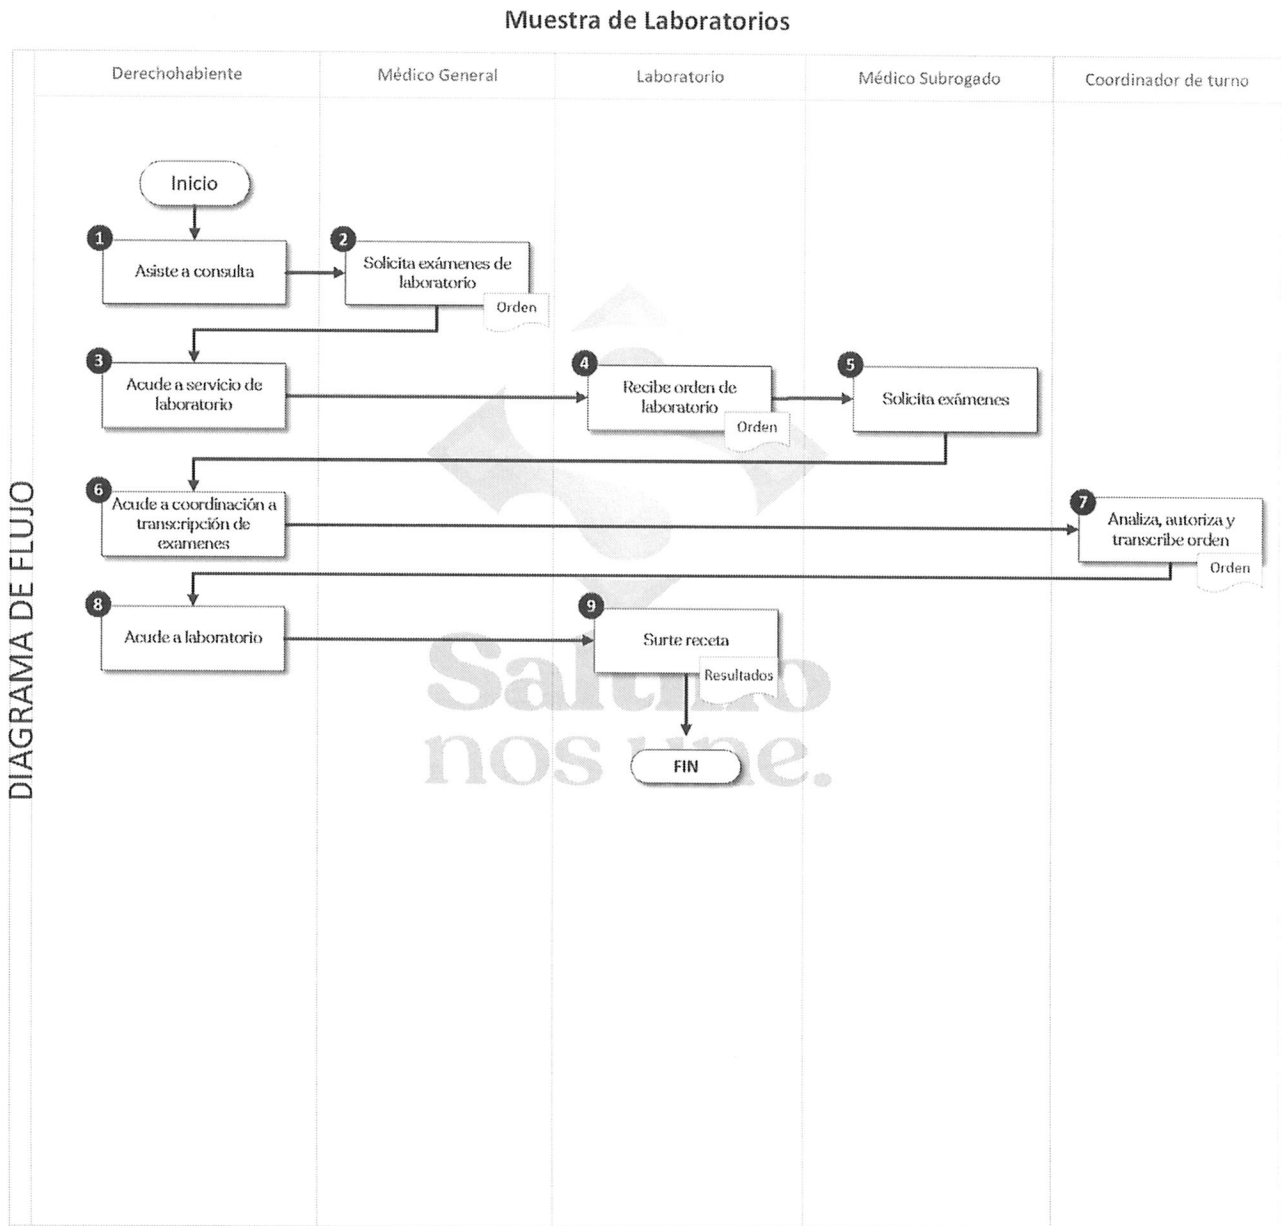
Muestra de Laboratorios

DIAGRAMA DE FLUJO

| Derechohabiente | Médico General | Laboratorio | Médico Subrogado | Coordinador de turno |
|---|---|---|---|---|

Inicio

1 Asiste a consulta

2 Solicita exámenes de laboratorio

Orden

3 Acude a servicio de laboratorio

4 Recibe orden de laboratorio

Orden

5 Solicita exámenes

6 Acude a coordinación a transcripción de examenes

7 Analiza, autoriza y transcribe orden

Orden

8 Acude a laboratorio

9 Surte receta

Resultados

FIN

Saltillo nos une.